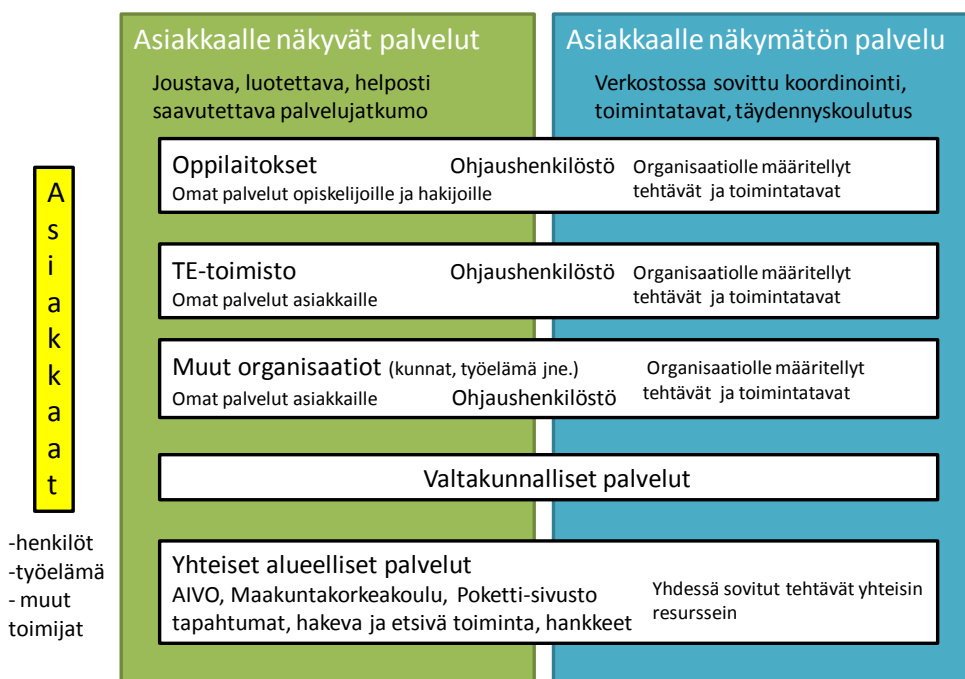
Asiakkaalle näkyvät palvelut
Joustava, luotettava, helposti saavutettava palvelujatkumo

Asiakkaalle näkymätön palvelu
Verkostossa sovittu koordinointi, toimintatavat, täydennyskoulutus

A
s
i
a
k
k
a
a
t

-henkilöt
-työelämä
- muut toimijat

Oppilaitokset
Omat palvelut opiskelijoille ja hakijoille
Ohjaushenkilöstö
Organisaatiolle määritellyt tehtävät ja toimintatavat

TE-toimisto
Omat palvelut asiakkaille
Ohjaushenkilöstö
Organisaatiolle määritellyt tehtävät ja toimintatavat

Muut organisaatiot (kunnat, työelämä jne.)
Omat palvelut asiakkaille
Ohjaushenkilöstö
Organisaatiolle määritellyt tehtävät ja toimintatavat

Valtakunnalliset palvelut

Yhteiset alueelliset palvelut
AIVO, Maakuntakorkeakoulu, Poketti-sivusto tapahtumat, hakeva ja etsivä toiminta, hankkeet
Yhdessä sovitut tehtävät yhteisin resurssein